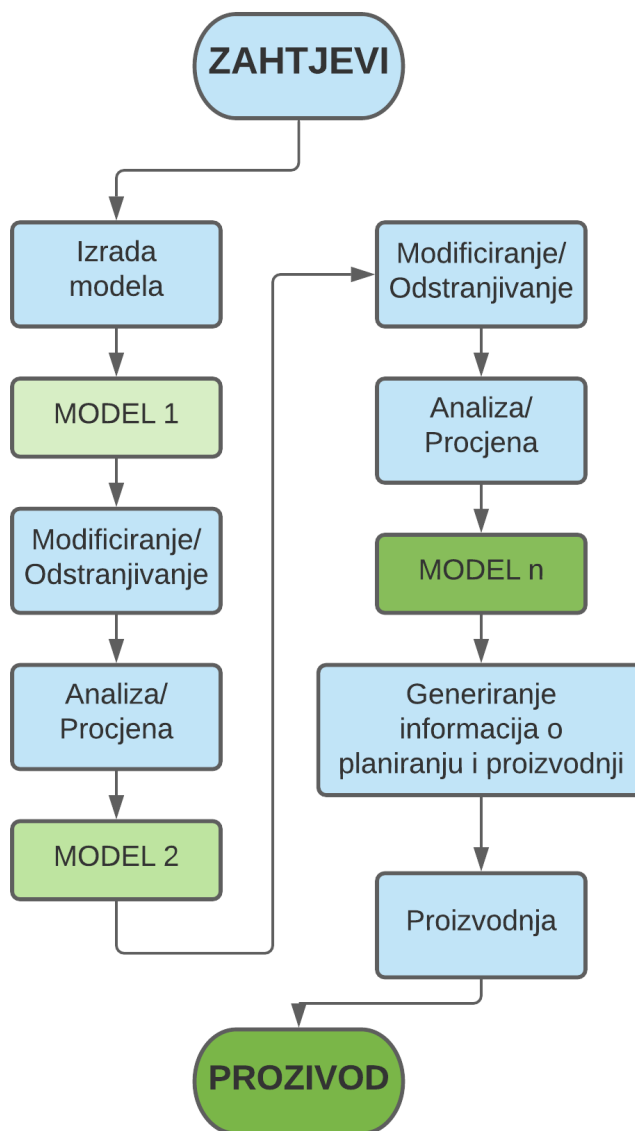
ZAHTJEVI

Izrada modela

MODEL 1

Modificiranje/ Odstranjivanje

Analiza/ Procjena

MODEL 2

Modificiranje/ Odstranjivanje

Analiza/ Procjena

MODEL n

Generiranje informacija o planiranju i proizvodnji

Proizvodnja

PROZIVOD